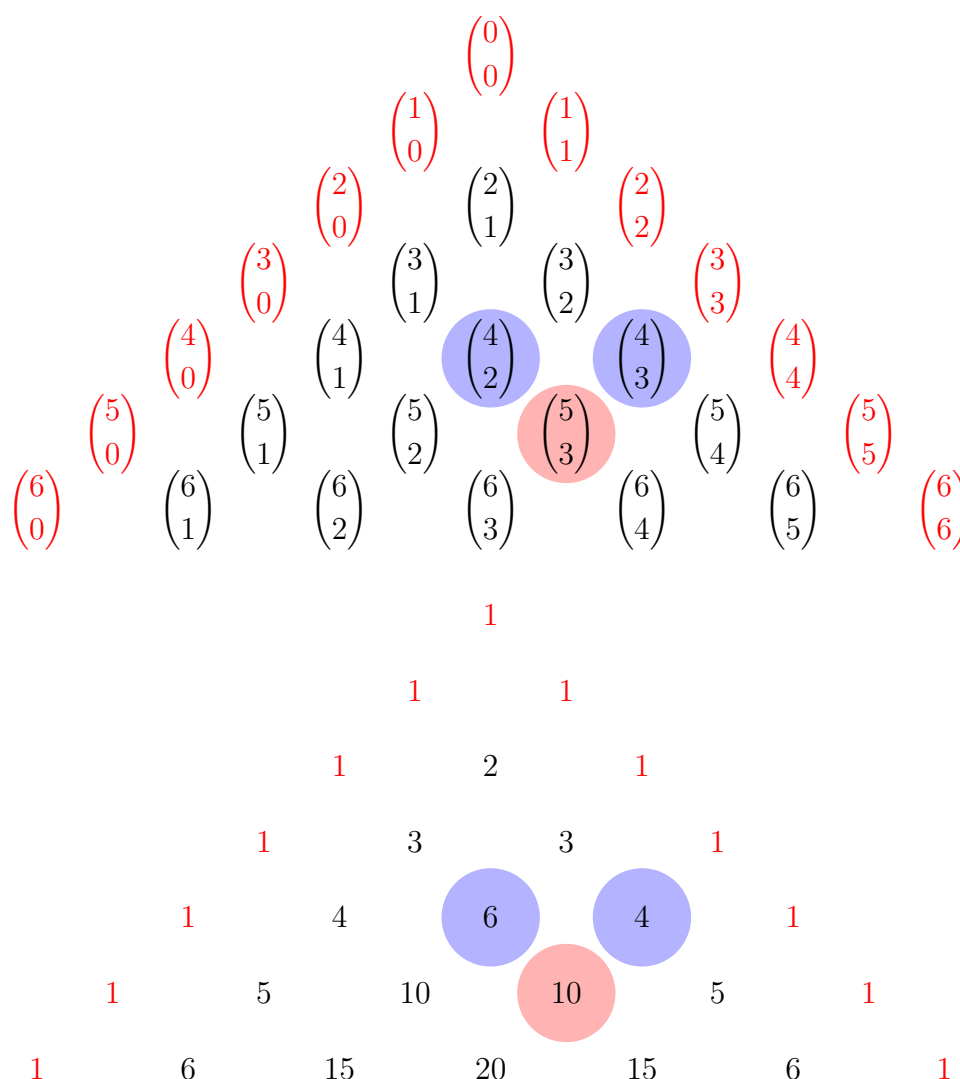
$\binom{0}{0}$

$\binom{1}{0}$ $\binom{1}{1}$

$\binom{2}{0}$ $\binom{2}{1}$ $\binom{2}{2}$

$\binom{3}{0}$ $\binom{3}{1}$ $\binom{3}{2}$ $\binom{3}{3}$

$\binom{4}{0}$ $\binom{4}{1}$ $\binom{4}{2}$ $\binom{4}{3}$ $\binom{4}{4}$

$\binom{5}{0}$ $\binom{5}{1}$ $\binom{5}{2}$ $\binom{5}{3}$ $\binom{5}{4}$ $\binom{5}{5}$

$\binom{6}{0}$ $\binom{6}{1}$ $\binom{6}{2}$ $\binom{6}{3}$ $\binom{6}{4}$ $\binom{6}{5}$ $\binom{6}{6}$

1

1 1

1 2 1

1 3 3 1

1 4 6 4 1

1 5 10 10 5 1

1 6 15 20 15 6 1